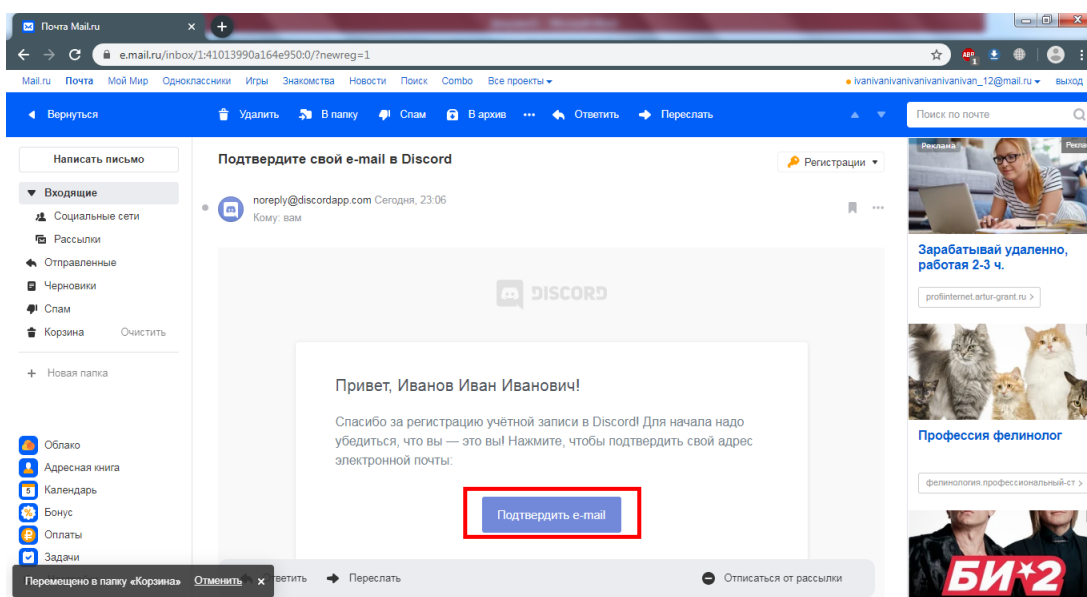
Почта Mail.ru

e.mail.ru/inbox/1:41013990a164e950:0/?newreg=1

Mail.ru Почта Мой Мир Одноклассники Игры Знакомства Новости Поиск Combo Все проекты

ivanivanivanivanivanivan_12@mail.ru выход

Вернуться Удалить В папку Спам В архив ••• Ответить Переслать

Поиск по почте

Написать письмо

Входящие
Социальные сети
Рассылки
Отправленные
Черновики
Спам
Корзина Очистить

+ Новая папка

Облако
Адресная книга
Календарь
Бонус
Оплаты
Задачи

Подтвердите свой e-mail в Discord

Регистрации

noreply@discordapp.com Сегодня, 23:06
Кому: вам

DISCORD

Привет, Иванов Иван Иванович!

Спасибо за регистрацию учётной записи в Discord! Для начала надо убедиться, что вы — это вы! Нажмите, чтобы подтвердить свой адрес электронной почты:

Подтвердить e-mail

Перемещено в папку «Корзина» Отменить ×

тветить Переслать Отписаться от рассылки

Реклама

Зарабатывай удаленно, работая 2-3 ч.

profiinternet.artur-grant.ru

Профессия фелинолог

фелинология.профессиональный-ст

БИ-2